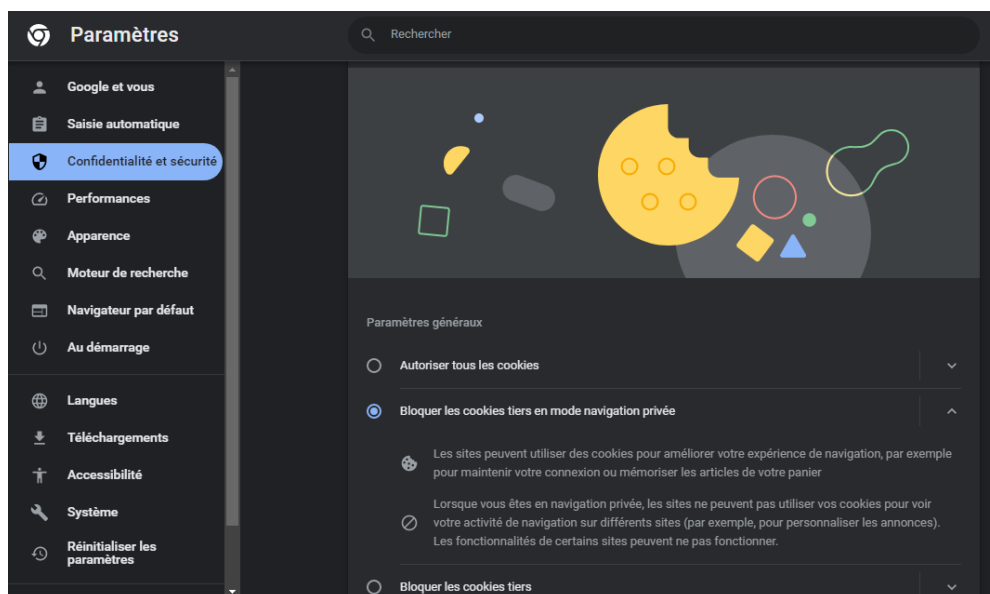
Paramètres

Rechercher

Google et vous
Saisie automatique
Confidentialité et sécurité
Performances
Apparence
Moteur de recherche
Navigateur par défaut
Au démarrage

Langues
Téléchargements
Accessibilité
Système
Réinitialiser les paramètres

Paramètres généraux

Autoriser tous les cookies

Bloquer les cookies tiers en mode navigation privée

Les sites peuvent utiliser des cookies pour améliorer votre expérience de navigation, par exemple pour maintenir votre connexion ou mémoriser les articles de votre panier

Lorsque vous êtes en navigation privée, les sites ne peuvent pas utiliser vos cookies pour voir votre activité de navigation sur différents sites (par exemple, pour personnaliser les annonces). Les fonctionnalités de certains sites peuvent ne pas fonctionner.

Bloquer les cookies tiers